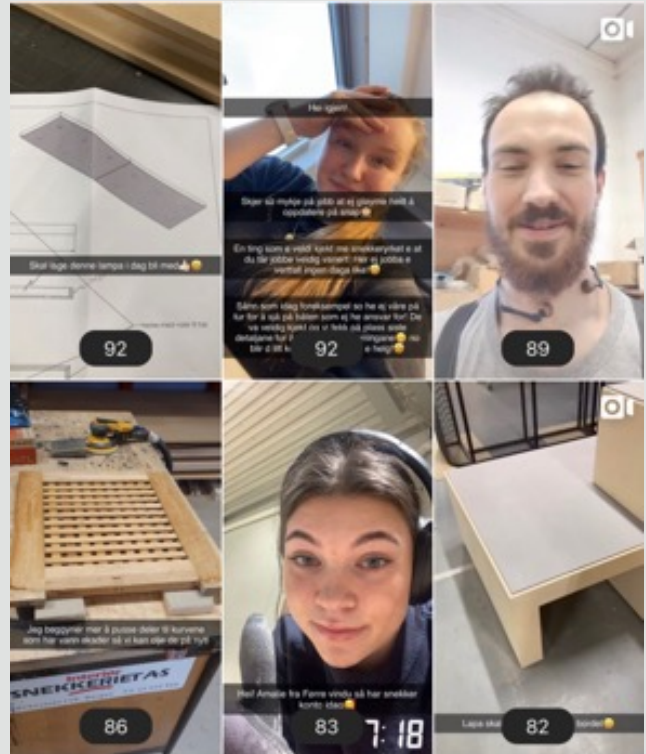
Skal lage denne lampa i dag bli med👍😊

92

Hei igjen!

Skjer så mykje på jobb at ej glaymte heilt å oppdatere på snap😅

Ein ting som e veldi' kjekt me snekkeryrket e at du får jobbe veldig variert. nar ej jobba e vertfall ingen daga like😊

Sånn som idag foreksempel so he ej våre på tur for å så på hsten som ej he ansvar for! De va veldig kjekt og vi fekk på plass sele detaljane for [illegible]ningane😊 no blir d itt k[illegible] e heig!😊

92

89

Jeg begynner mer å pusse deler til kurvene som har vært skader så vi kan lime de på nytt

SNEKKERIET AS

86

Hei! Amalie fra Farne vindu så har snekker konto idag😊

83

7:18

Lapa skal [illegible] bordet😊

82